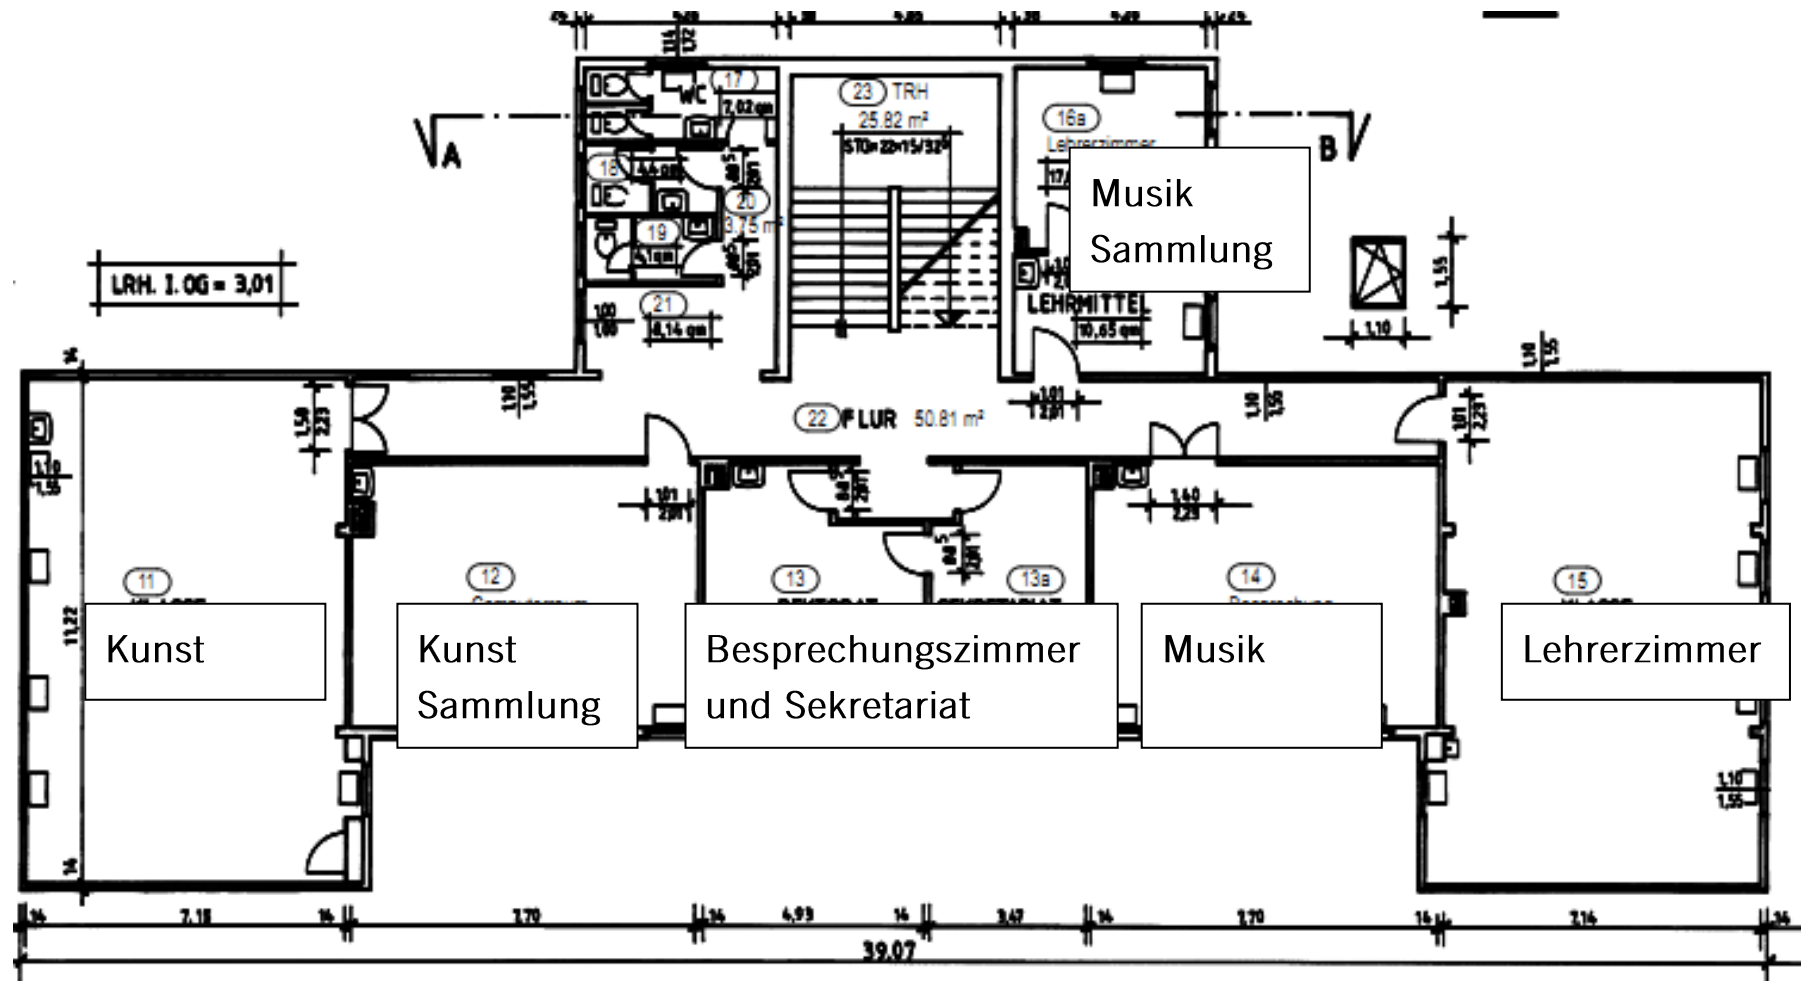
17
WC
7,02 qm
23 TRH
25.82 m²
STG= 22×15/32
16a
Lehrerzimmer
Musik
Sammlung
A
B
18
4,6 qm
20
3,75 m²
19
4 qm
LRH. 1.OG = 3,01
1,55
1,10
21
4,14 qm
LEHRMITTEL
10,65 qm
22 FLUR 50.81 m²
11
Kunst
12
Kunst
Sammlung
13
13a
Besprechungszimmer
und Sekretariat
14
Musik
15
Lehrerzimmer
11,22
7,18
3,70
4,93
3,47
3,70
7,14
39,07